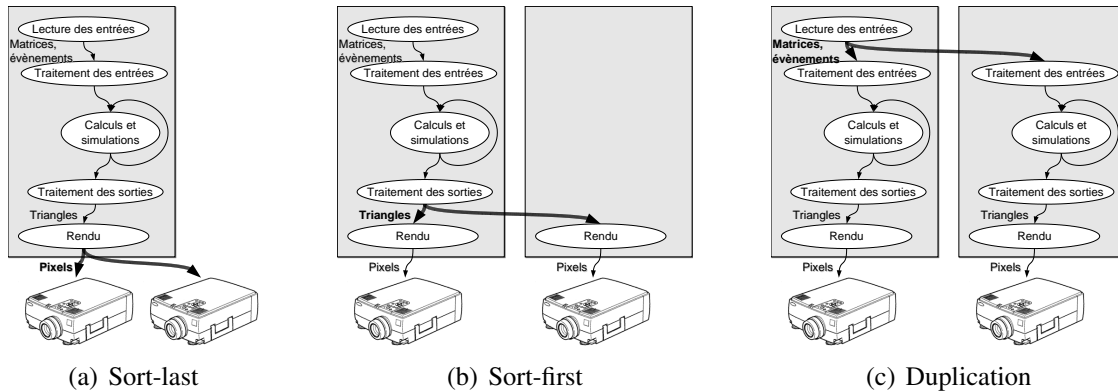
Lecture des entrées
Matrices, évènements
Traitement des entrées
Calculs et simulations
Traitement des sorties
Triangles
Rendu
Pixels

(a) Sort-last

Lecture des entrées
Matrices, évènements
Traitement des entrées
Calculs et simulations
Traitement des sorties
Triangles
Rendu
Pixels
Rendu
Pixels

(b) Sort-first

Lecture des entrées
Matrices, évènements
Traitement des entrées
Calculs et simulations
Traitement des sorties
Triangles
Rendu
Pixels
Traitement des entrées
Calculs et simulations
Traitement des sorties
Triangles
Rendu
Pixels

(c) Duplication